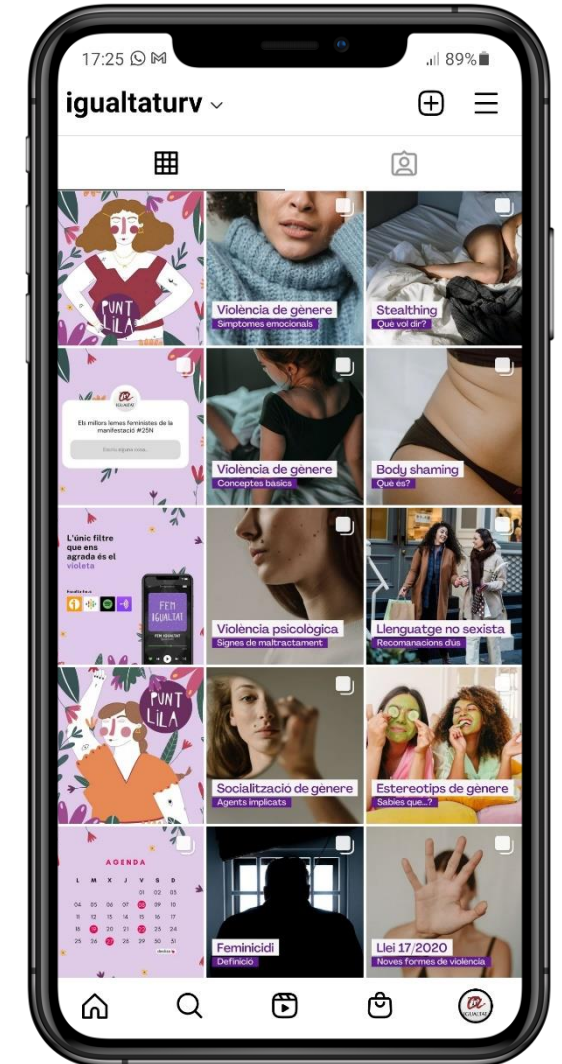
17:25

89%

igualtaturv

PUNT LILA

Violència de gènere
Símptomes emocionals

Stealthing
Què vol dir?

IGUALTAT

Els millors lemes feministes de la manifestació #25N

Escriu alguna cosa...

Violència de gènere
Conceptes bàsics

Body shaming
Què és?

L'únic filtre que ens agrada és el violeta

FEM IGUALTAT

Violència psicològica
Signes de maltractament

Llenguatge no sexista
Recomanacions d'ús

PUNT LILA

Socialització de gènere
Agents implicats

Estereotips de gènere
Sabies que...?

AGENDA

| L | M | X | J | V | S | D |
|---|---|---|---|---|---|---|
| | | | | 01 | 02 | 03 |
| 04 | 05 | 06 | 07 | 08 | 09 | 10 |
| 11 | 12 | 13 | 14 | 15 | 16 | 17 |
| 18 | 19 | 20 | 21 | 22 | 23 | 24 |
| 25 | 26 | 27 | 28 | 29 | 30 | 31 |

Feminicidi
Definició

Llei 17/2020
Noves formes de violència

IGUALTAT